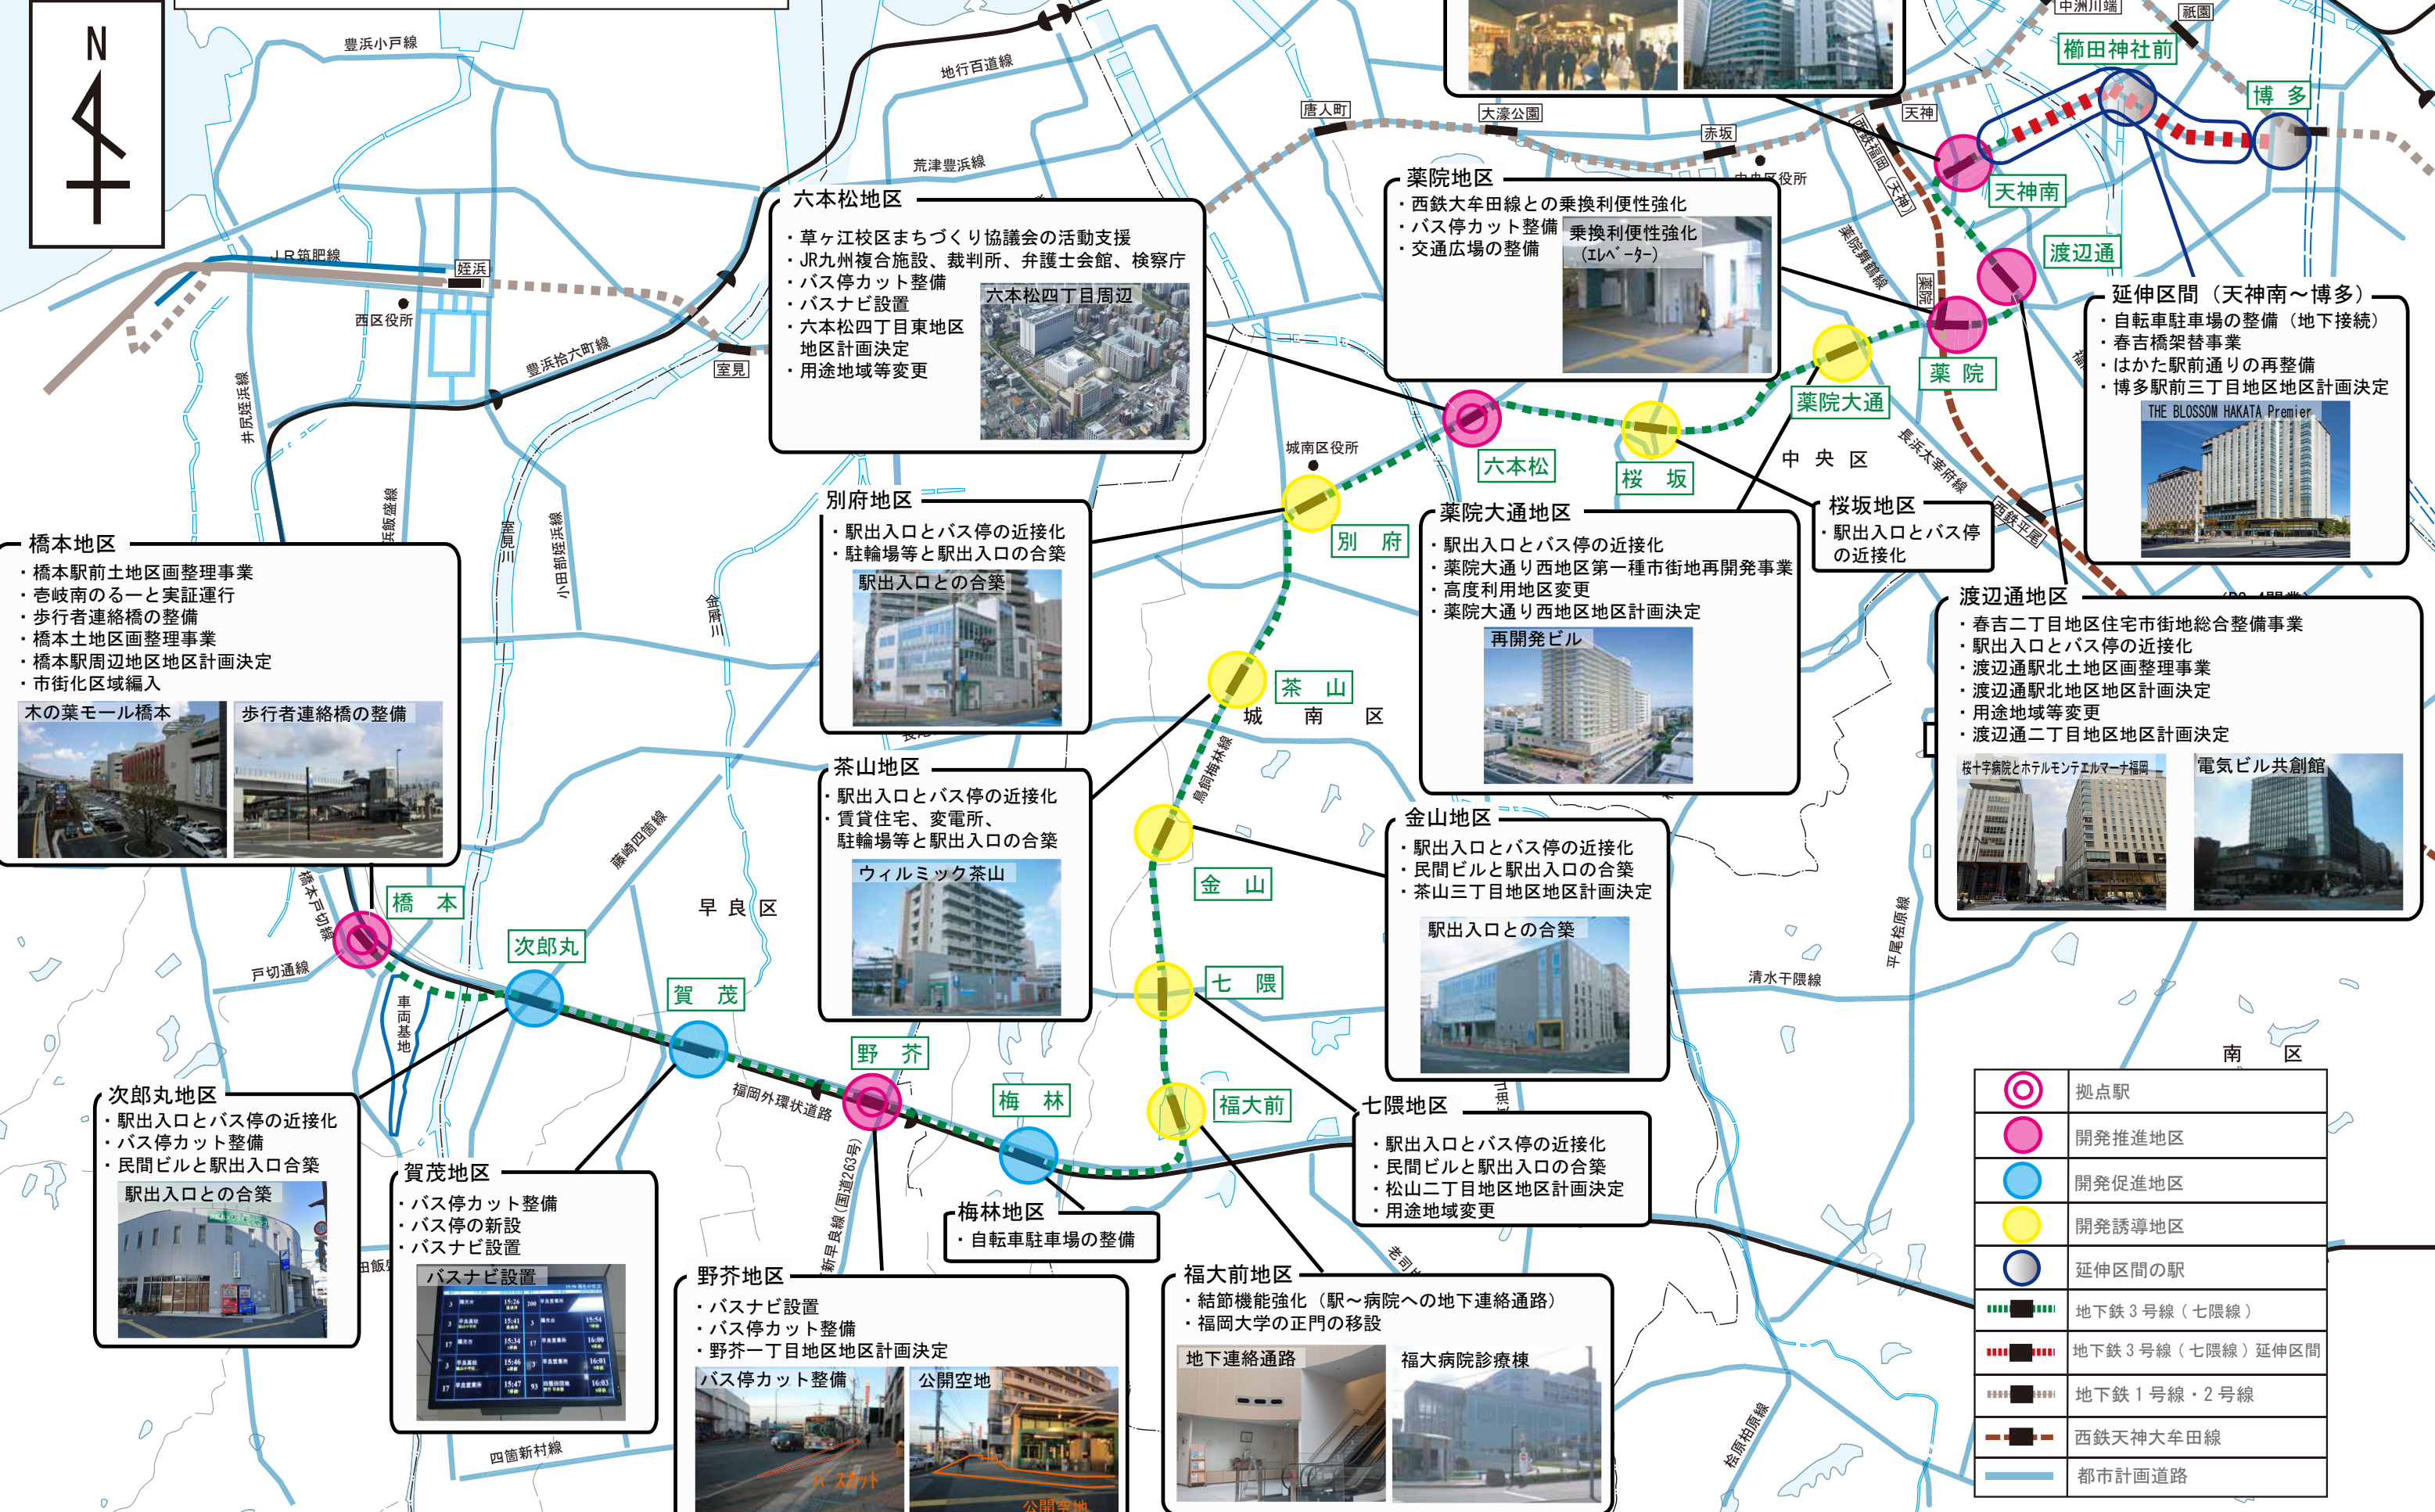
N

豊浜小戸線
地行百道線
荒津豊浜線
JR筑肥線
姪浜
西区役所
豊浜拾六町線
室見
井尻姪浜線
唐人町
大濠公園
赤坂
天神
中洲川端
祇園
櫛田神社前
博多
天神南
渡辺通
薬院
薬院大通
桜坂
六本松
別府
茶山
金山
七隈
福大前
梅林
野芥
賀茂
次郎丸
橋本
中央区
城南区
早良区
南区
城南区役所
中央区役所

六本松地区
・草ヶ江校区まちづくり協議会の活動支援
・JR九州複合施設、裁判所、弁護士会館、検察庁
・バス停カット整備
・バスナビ設置
・六本松四丁目東地区地区計画決定
・用途地域等変更
六本松四丁目周辺

薬院地区
・西鉄大牟田線との乗換利便性強化
・バス停カット整備
・交通広場の整備
乗換利便性強化（ｴﾚﾍﾞｰﾀｰ）

延伸区間（天神南～博多）
・自転車駐車場の整備（地下接続）
・春吉橋架替事業
・はかた駅前通りの再整備
・博多駅前三丁目地区地区計画決定
THE BLOSSOM HAKATA Premier

桜坂地区
・駅出入口とバス停の近接化

渡辺通地区
・春吉二丁目地区住宅市街地総合整備事業
・駅出入口とバス停の近接化
・渡辺通駅北土地区画整理事業
・渡辺通駅北地区地区計画決定
・用途地域等変更
・渡辺通二丁目地区地区計画決定
桜十字病院とホテルモンテエルマーナ福岡
電気ビル共創館

薬院大通地区
・駅出入口とバス停の近接化
・薬院大通り西地区第一種市街地再開発事業
・高度利用地区変更
・薬院大通り西地区地区計画決定
再開発ビル

別府地区
・駅出入口とバス停の近接化
・駐輪場等と駅出入口の合築
駅出入口との合築

橋本地区
・橋本駅前土地区画整理事業
・壱岐南のる一と実証運行
・歩行者連絡橋の整備
・橋本土地区画整理事業
・橋本駅周辺地区地区計画決定
・市街化区域編入
木の葉モール橋本
歩行者連絡橋の整備

茶山地区
・駅出入口とバス停の近接化
・賃貸住宅、変電所、駐輪場等と駅出入口の合築
ウィルミック茶山

金山地区
・駅出入口とバス停の近接化
・民間ビルと駅出入口の合築
・茶山三丁目地区地区計画決定
駅出入口との合築

七隈地区
・駅出入口とバス停の近接化
・民間ビルと駅出入口の合築
・松山二丁目地区地区計画決定
・用途地域変更

次郎丸地区
・駅出入口とバス停の近接化
・バス停カット整備
・民間ビルと駅出入口合築
駅出入口との合築

賀茂地区
・バス停カット整備
・バス停の新設
・バスナビ設置
バスナビ設置

梅林地区
・自転車駐車場の整備

野芥地区
・バスナビ設置
・バス停カット整備
・野芥一丁目地区地区計画決定
バス停カット整備
公開空地

福大前地区
・結節機能強化（駅～病院への地下連絡通路）
・福岡大学の正門の移設
地下連絡通路
福大病院診療棟

兵庫盤線
小田部姪浜線
金屑川
室見川
藤崎四箇線
橋本戸切線
戸切通線
車両基地
福岡外環状道路
新早良線（国道263号）
四箇新村線
鳥飼梅林線
清水干隈線
平尾松原線
桧原柏原線
長浜太宰府線
薬院舞鶴線
西鉄平尾
西鉄福岡（天神）

| | 拠点駅 |
|---|---|
| | 開発推進地区 |
| | 開発促進地区 |
| | 開発誘導地区 |
| | 延伸区間の駅 |
| | 地下鉄３号線（七隈線） |
| | 地下鉄３号線（七隈線）延伸区間 |
| | 地下鉄１号線・２号線 |
| | 西鉄天神大牟田線 |
| | 都市計画道路 |